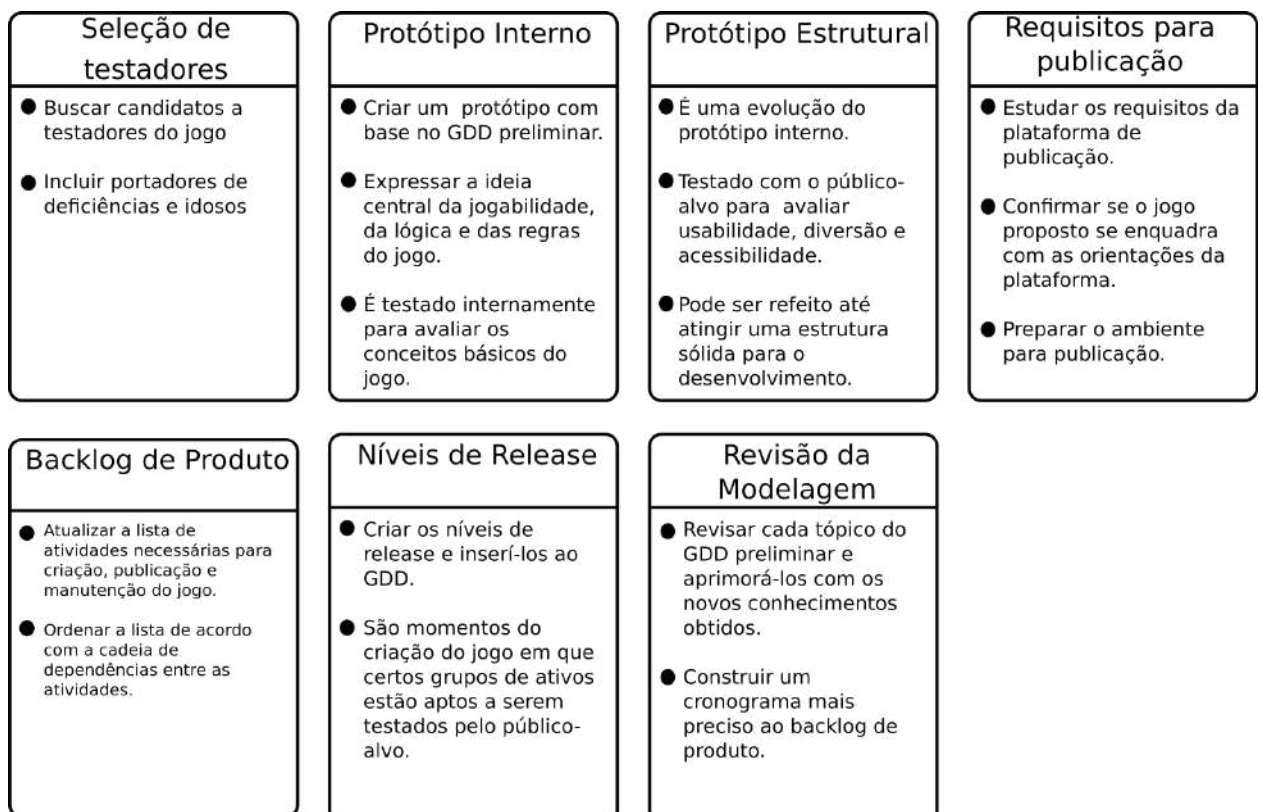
Seleção de testadores

- Buscar candidatos a testadores do jogo
- Incluir portadores de deficiências e idosos

Protótipo Interno

- Criar um protótipo com base no GDD preliminar.
- Expressar a ideia central da jogabilidade, da lógica e das regras do jogo.
- É testado internamente para avaliar os conceitos básicos do jogo.

Protótipo Estrutural

- É uma evolução do protótipo interno.
- Testado com o público-alvo para avaliar usabilidade, diversão e acessibilidade.
- Pode ser refeito até atingir uma estrutura sólida para o desenvolvimento.

Requisitos para publicação

- Estudar os requisitos da plataforma de publicação.
- Confirmar se o jogo proposto se enquadra com as orientações da plataforma.
- Preparar o ambiente para publicação.

Backlog de Produto

- Atualizar a lista de atividades necessárias para criação, publicação e manutenção do jogo.
- Ordenar a lista de acordo com a cadeia de dependências entre as atividades.

Níveis de Release

- Criar os níveis de release e inserí-los ao GDD.
- São momentos do criação do jogo em que certos grupos de ativos estão aptos a serem testados pelo público-alvo.

Revisão da Modelagem

- Revisar cada tópico do GDD preliminar e aprimorá-los com os novos conhecimentos obtidos.
- Construir um cronograma mais preciso ao backlog de produto.